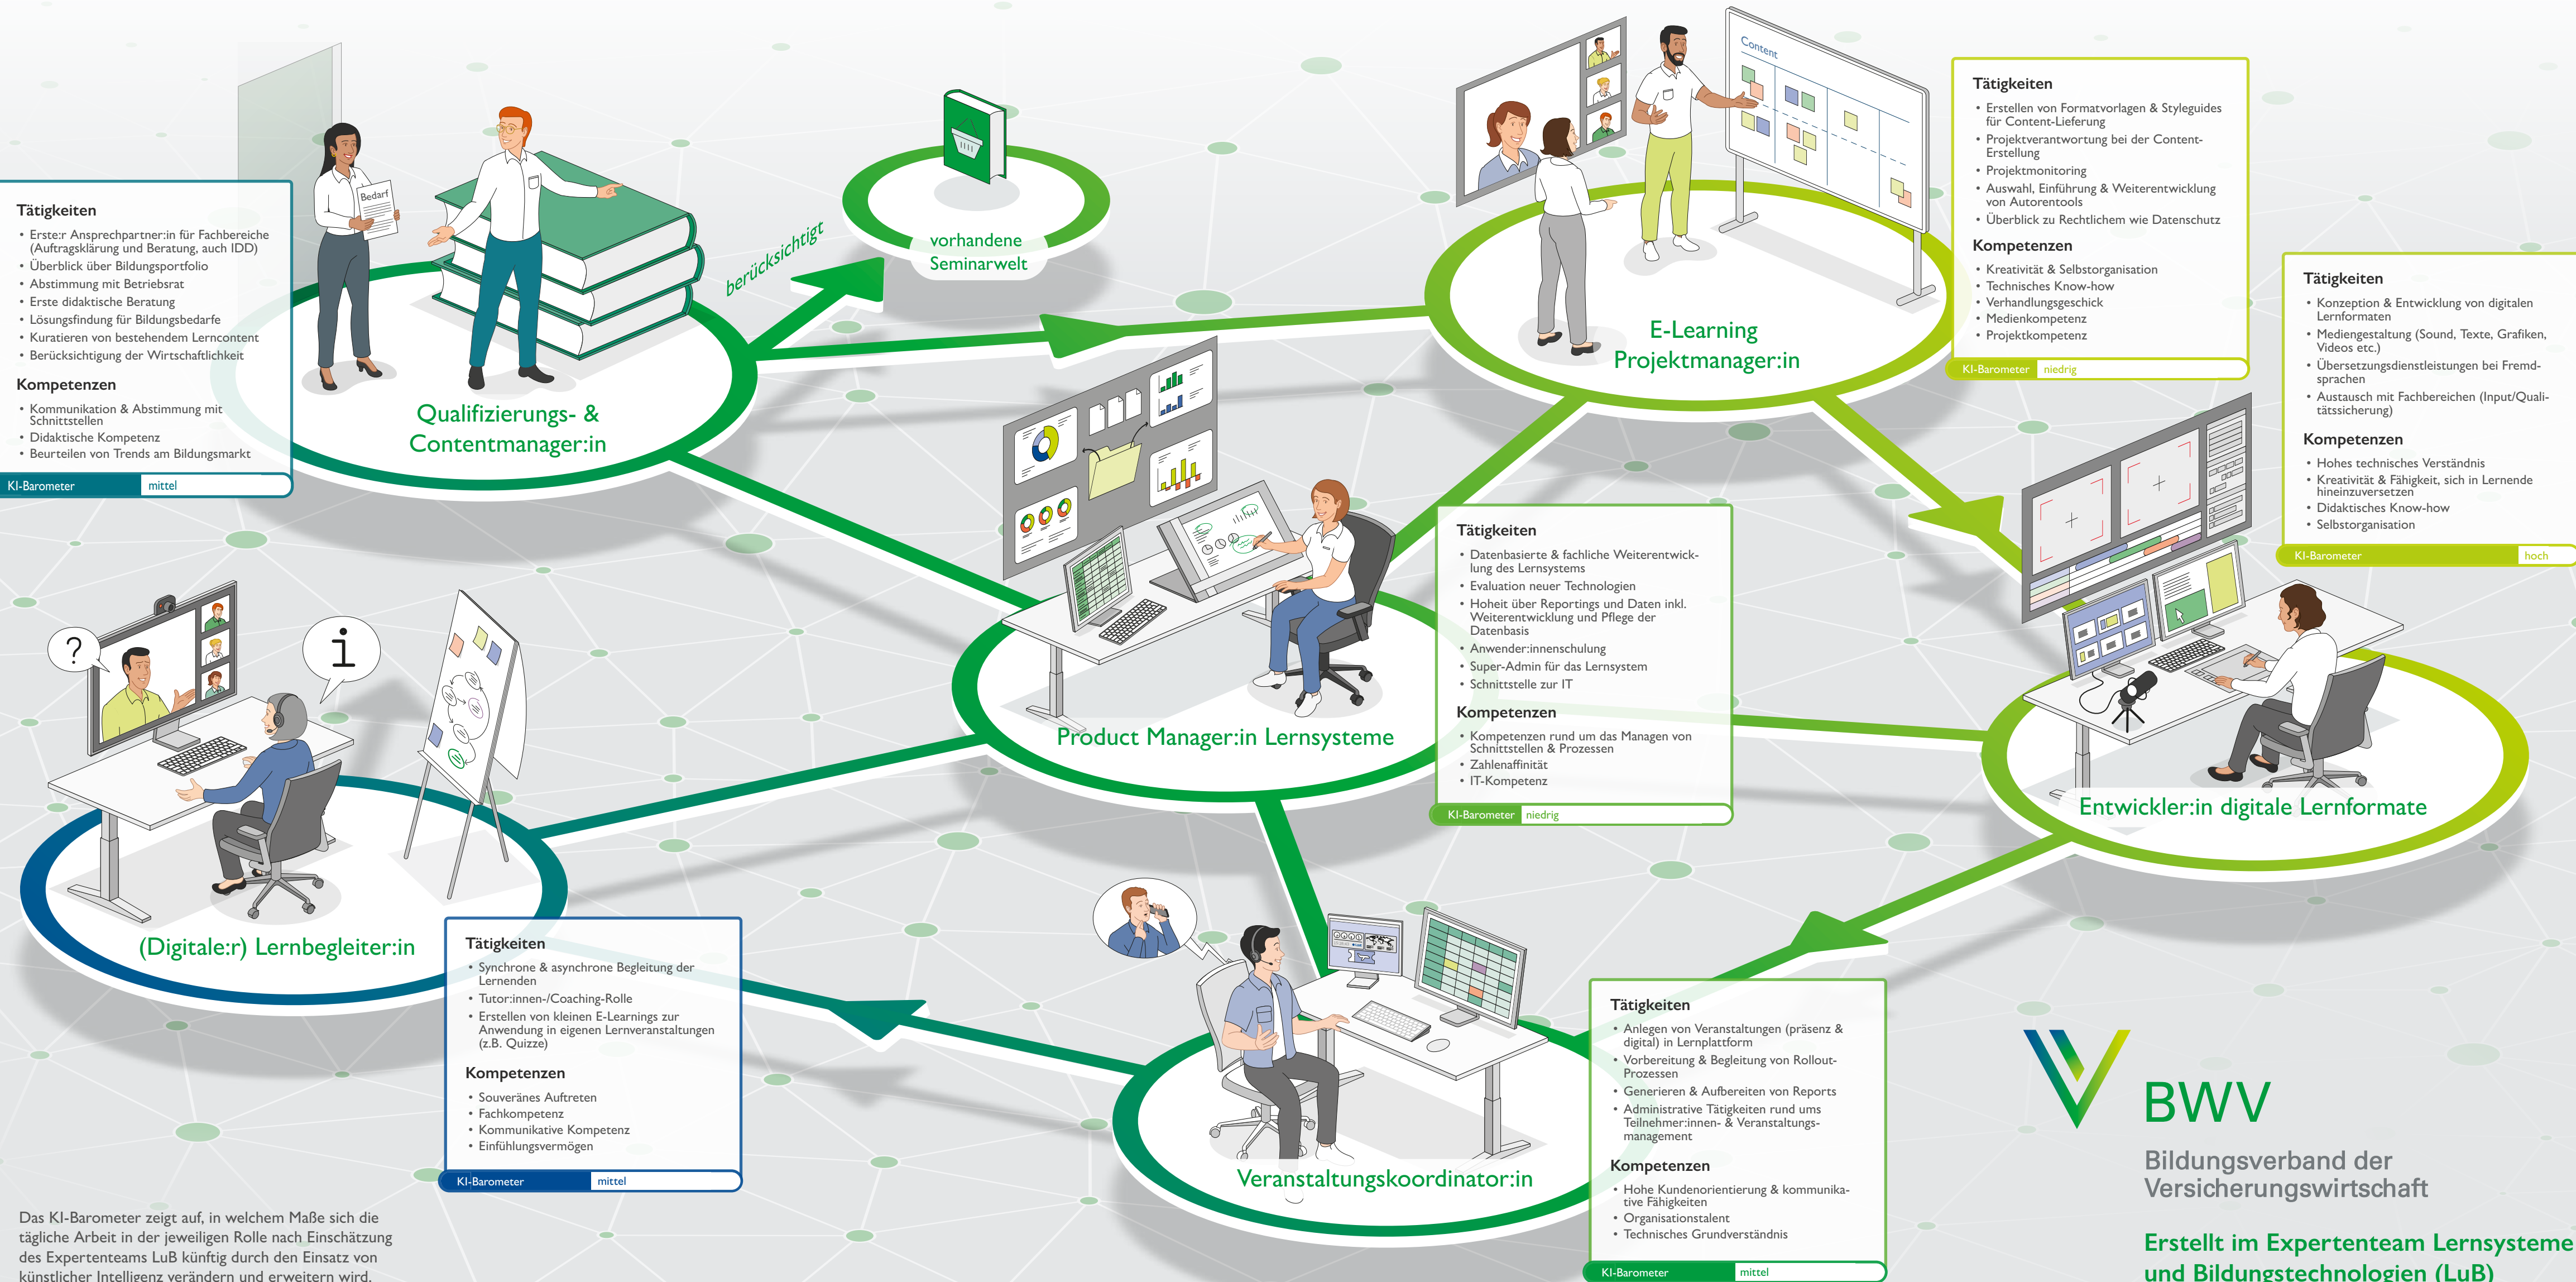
Tätigkeiten
• Erste:r Ansprechpartner:in für Fachbereiche (Auftragsklärung und Beratung, auch IDD)
• Überblick über Bildungsportfolio
• Abstimmung mit Betriebsrat
• Erste didaktische Beratung
• Lösungsfindung für Bildungsbedarfe
• Kuratieren von bestehendem Lerncontent
• Berücksichtigung der Wirtschaftlichkeit

Kompetenzen
• Kommunikation & Abstimmung mit Schnittstellen
• Didaktische Kompetenz
• Beurteilen von Trends am Bildungsmarkt

KI-Barometer mittel

Bedarf

Qualifizierungs- & Contentmanager:in

berücksichtigt

vorhandene Seminarwelt

Content

E-Learning Projektmanager:in

Tätigkeiten
• Erstellen von Formatvorlagen & Styleguides für Content-Lieferung
• Projektverantwortung bei der Content-Erstellung
• Projektmonitoring
• Auswahl, Einführung & Weiterentwicklung von Autorentools
• Überblick zu Rechtlichem wie Datenschutz

Kompetenzen
• Kreativität & Selbstorganisation
• Technisches Know-how
• Verhandlungsgeschick
• Medienkompetenz
• Projektkompetenz

KI-Barometer niedrig

Tätigkeiten
• Konzeption & Entwicklung von digitalen Lernformaten
• Mediengestaltung (Sound, Texte, Grafiken, Videos etc.)
• Übersetzungsdienstleistungen bei Fremdsprachen
• Austausch mit Fachbereichen (Input/Qualitätssicherung)

Kompetenzen
• Hohes technisches Verständnis
• Kreativität & Fähigkeit, sich in Lernende hineinzuversetzen
• Didaktisches Know-how
• Selbstorganisation

KI-Barometer hoch

Product Manager:in Lernsysteme

Tätigkeiten
• Datenbasierte & fachliche Weiterentwicklung des Lernsystems
• Evaluation neuer Technologien
• Hoheit über Reportings und Daten inkl. Weiterentwicklung und Pflege der Datenbasis
• Anwender:innenschulung
• Super-Admin für das Lernsystem
• Schnittstelle zur IT

Kompetenzen
• Kompetenzen rund um das Managen von Schnittstellen & Prozessen
• Zahlenaffinität
• IT-Kompetenz

KI-Barometer niedrig

Entwickler:in digitale Lernformate

?

i

(Digitale:r) Lernbegleiter:in

Tätigkeiten
• Synchrone & asynchrone Begleitung der Lernenden
• Tutor:innen-/Coaching-Rolle
• Erstellen von kleinen E-Learnings zur Anwendung in eigenen Lernveranstaltungen (z.B. Quizze)

Kompetenzen
• Souveränes Auftreten
• Fachkompetenz
• Kommunikative Kompetenz
• Einfühlungsvermögen

KI-Barometer mittel

Veranstaltungskoordinator:in

Tätigkeiten
• Anlegen von Veranstaltungen (präsenz & digital) in Lernplattform
• Vorbereitung & Begleitung von Rollout-Prozessen
• Generieren & Aufbereiten von Reports
• Administrative Tätigkeiten rund ums Teilnehmer:innen- & Veranstaltungsmanagement

Kompetenzen
• Hohe Kundenorientierung & kommunikative Fähigkeiten
• Organisationstalent
• Technisches Grundverständnis

KI-Barometer mittel

BWV
Bildungsverband der Versicherungswirtschaft

Erstellt im Expertenteam Lernsysteme und Bildungstechnologien (LuB)

Das KI-Barometer zeigt auf, in welchem Maße sich die tägliche Arbeit in der jeweiligen Rolle nach Einschätzung des Expertenteams LuB künftig durch den Einsatz von künstlicher Intelligenz verändern und erweitern wird.